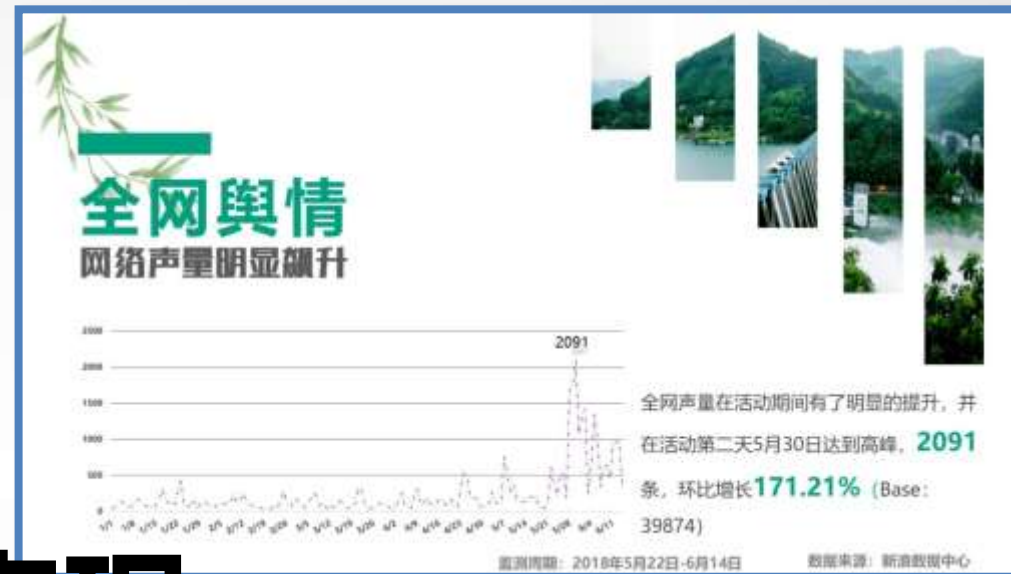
全网舆情

网络声量明显飙升

2500
2000
1500
1000
500
0

2091

全网声量在活动期间有了明显的提升，并在活动第二天5月30日达到高峰，2091条，环比增长171.21%（Base：39874）

监测周期：2018年5月22日-6月14日

数据来源：新浪数据中心